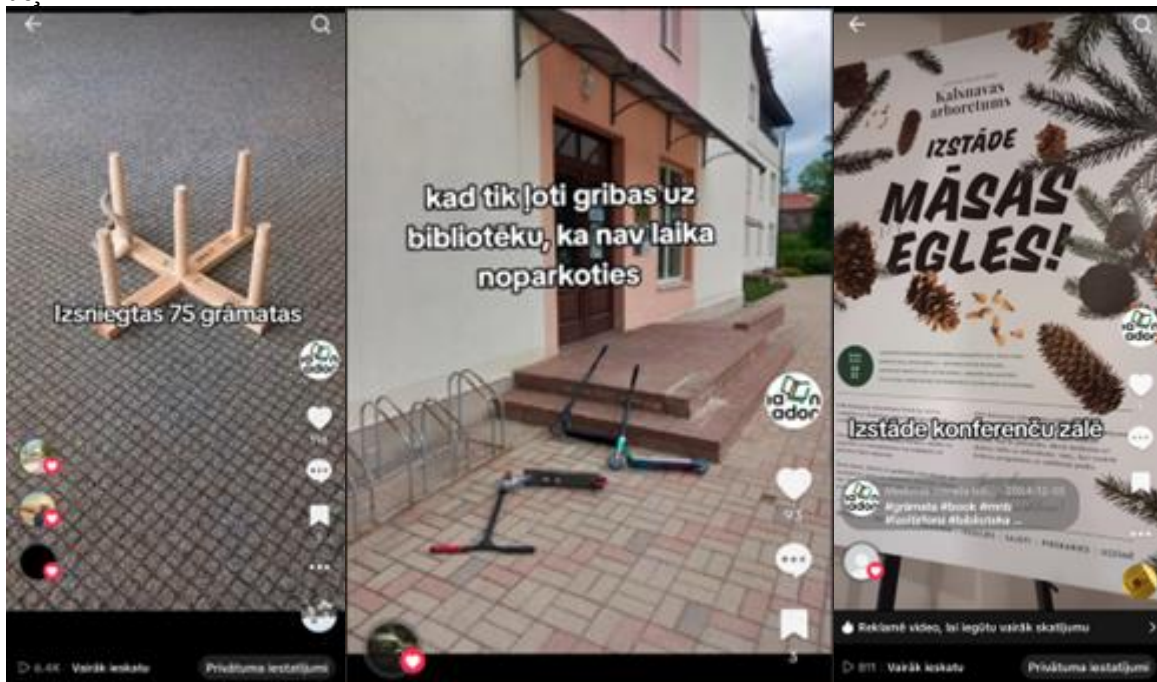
Izsniegtas 75 grāmatas

6.4K Vairāk ieskatu Privātuma iestatījumi

kad tik ļoti gribas uz bibliotēku, ka nav laika noparkoties

Kalsnavas arboretums

IZSTĀDE

MĀSAS EGLES!

Izstāde konferenču zālē

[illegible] 2024-12-03

#grāmata #book #mnb #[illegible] #bibliotēka ...

Reklamē video, lai iegūtu vairāk skatījumu

811 Vairāk ieskatu Privātuma iestatījumi